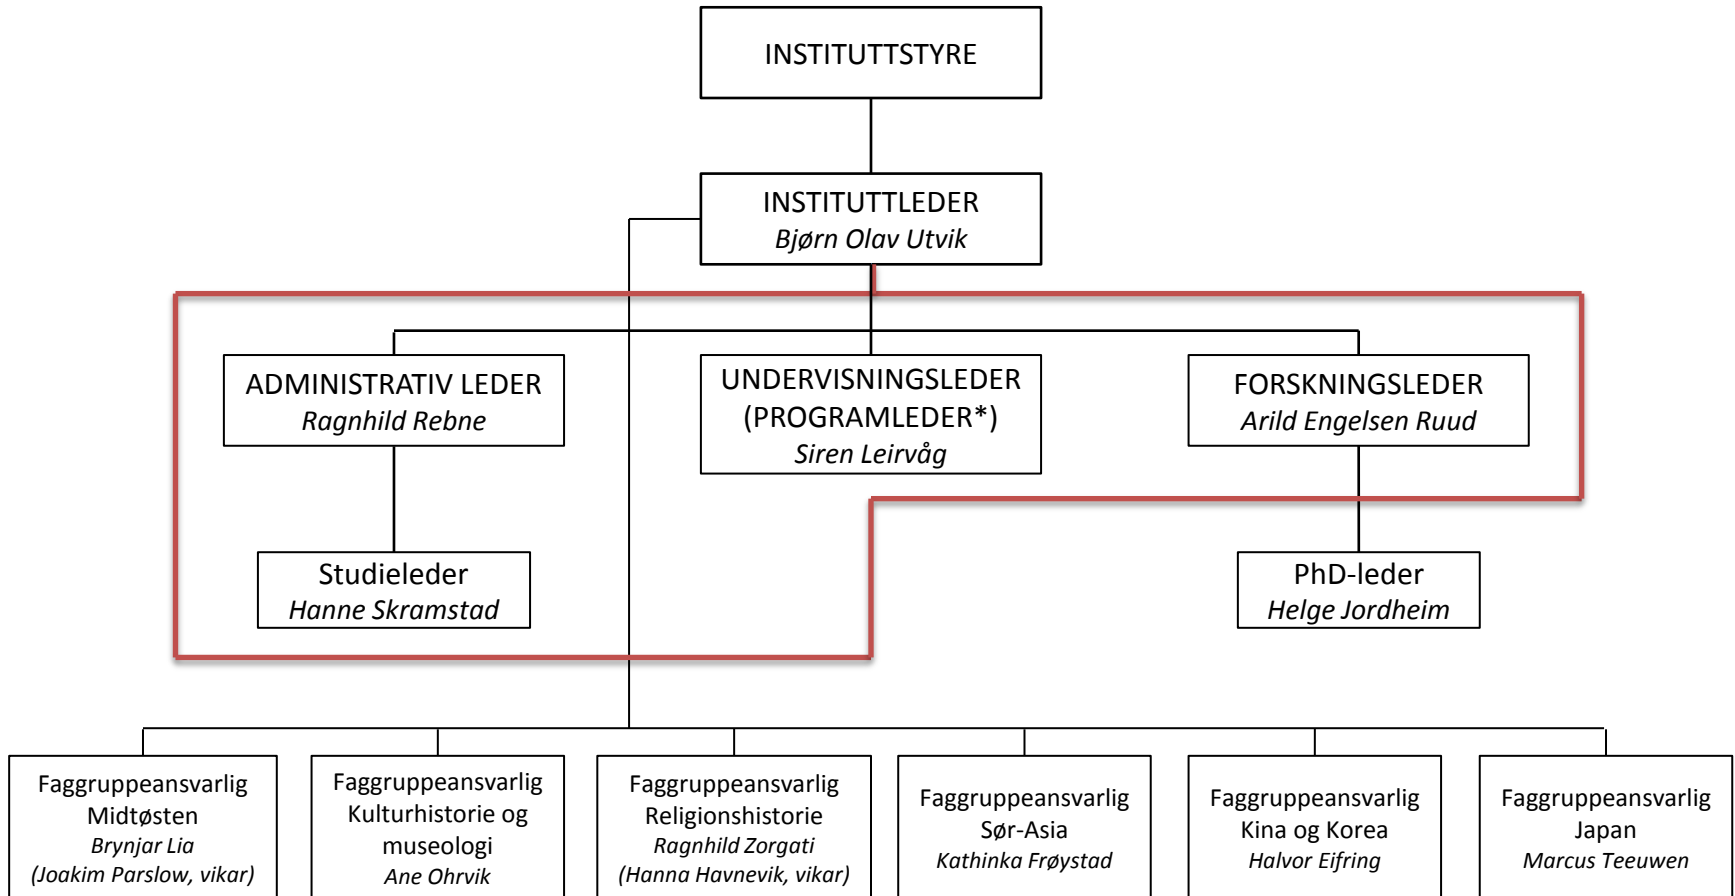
INSTITUTTSTYRE

INSTITUTTLEDER
*Bjørn Olav Utvik*

ADMINISTRATIV LEDER
*Ragnhild Rebne*

UNDERVISNINGSLEDER (PROGRAMLEDER*)
*Siren Leirvåg*

FORSKNINGSLEDER
*Arild Engelsen Ruud*

Studieleder
*Hanne Skramstad*

PhD-leder
*Helge Jordheim*

Faggruppeansvarlig Midtøsten
*Brynjar Lia*
*(Joakim Parslow, vikar)*

Faggruppeansvarlig Kulturhistorie og museologi
*Ane Ohrvik*

Faggruppeansvarlig Religionshistorie
*Ragnhild Zorgati*
*(Hanna Havnevik, vikar)*

Faggruppeansvarlig Sør-Asia
*Kathinka Frøystad*

Faggruppeansvarlig Kina og Korea
*Halvor Eifring*

Faggruppeansvarlig Japan
*Marcus Teeuwen*